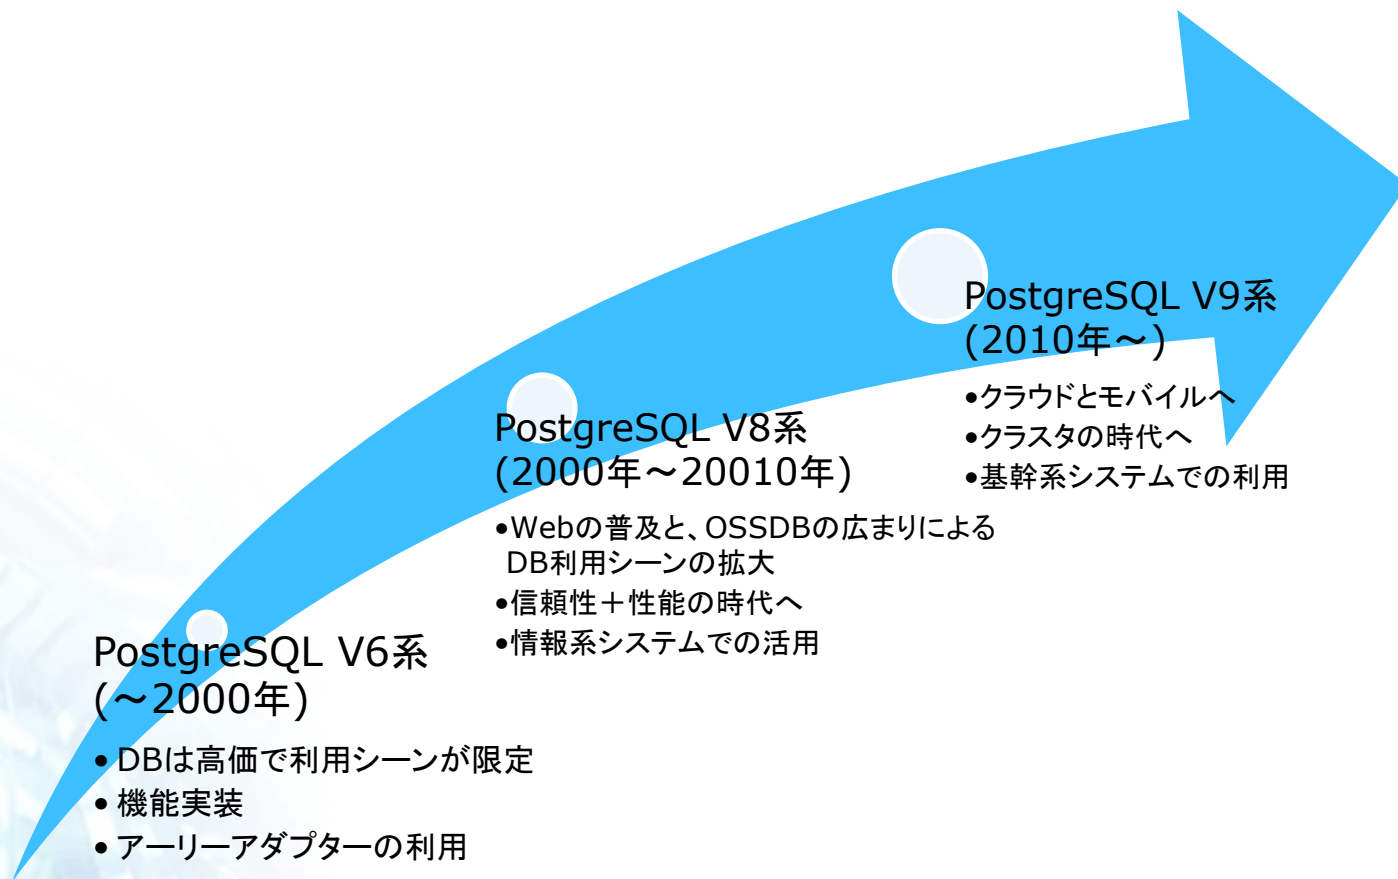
PostgreSQL V9系
(2010年～)

•クラウドとモバイルへ
•クラスタの時代へ
•基幹系システムでの利用

PostgreSQL V8系
(2000年～20010年)

•Webの普及と、OSSDBの広まりによるDB利用シーンの拡大
•信頼性＋性能の時代へ
•情報系システムでの活用

PostgreSQL V6系
(～2000年)

• DBは高価で利用シーンが限定
• 機能実装
• アーリーアダプターの利用